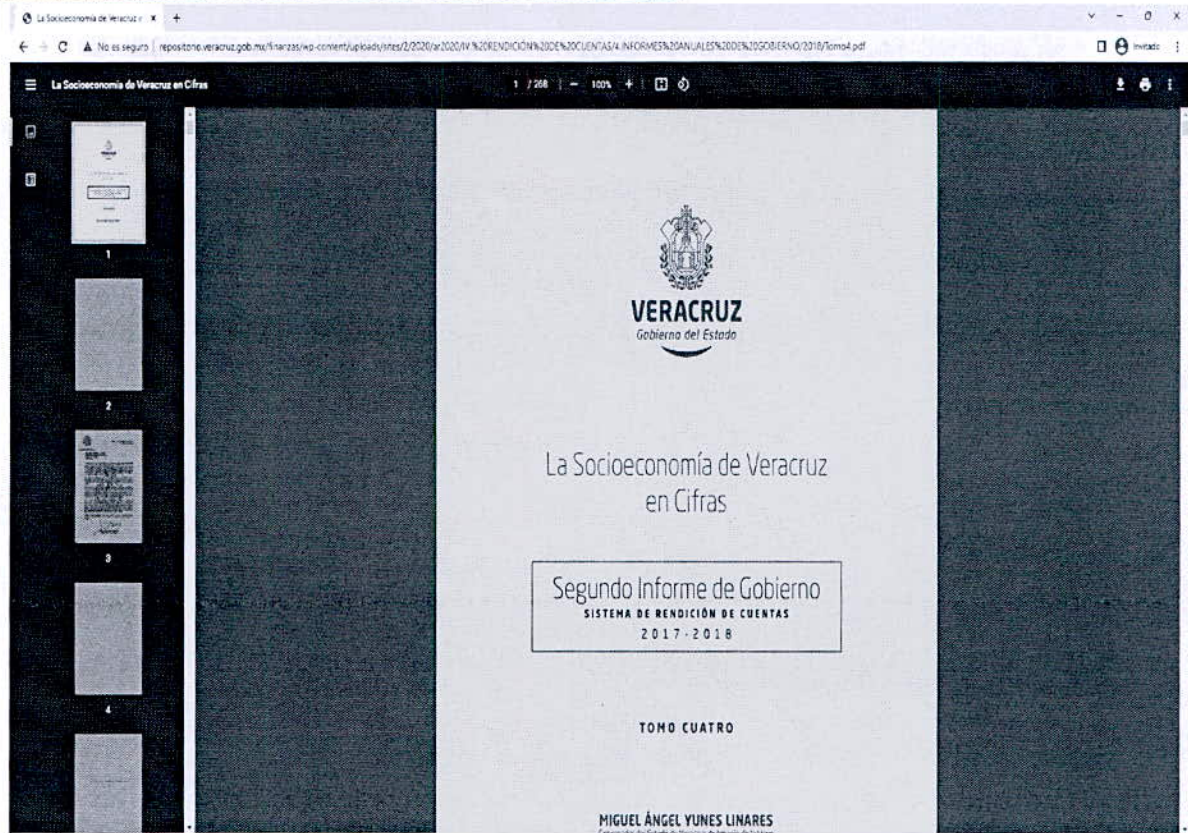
La Socioeconomía de Veracruz ×  +

No es seguro | repositorio.veracruz.gob.mx/finanzas/wp-content/uploads/sites/2/2020/ar2020/IV.%20RENDICIÓN%20DE%20CUENTAS/4.INFORMES%20ANUALES%20DE%20GOBIERNO/2018/Tomo4.pdf

Invitado

La Socioeconomía de Veracruz en Cifras

1 / 268 | — 100% + |

1

2

3

4

VERACRUZ
Gobierno del Estado

La Socioeconomía de Veracruz en Cifras

Segundo Informe de Gobierno
SISTEMA DE RENDICIÓN DE CUENTAS
2017-2018

TOMO CUATRO

MIGUEL ÁNGEL YUNES LINARES
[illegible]